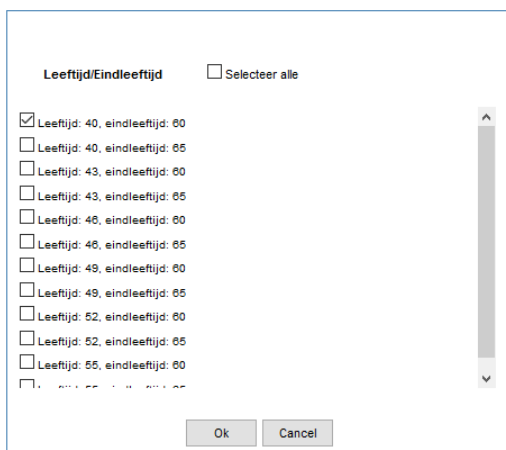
Leeftijd/Eindleeftijd

Selecteer alle

Leeftijd: 40, eindleeftijd: 60
Leeftijd: 40, eindleeftijd: 65
Leeftijd: 43, eindleeftijd: 60
Leeftijd: 43, eindleeftijd: 65
Leeftijd: 46, eindleeftijd: 60
Leeftijd: 46, eindleeftijd: 65
Leeftijd: 49, eindleeftijd: 60
Leeftijd: 49, eindleeftijd: 65
Leeftijd: 52, eindleeftijd: 60
Leeftijd: 52, eindleeftijd: 65
Leeftijd: 55, eindleeftijd: 60
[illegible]

Ok
Cancel